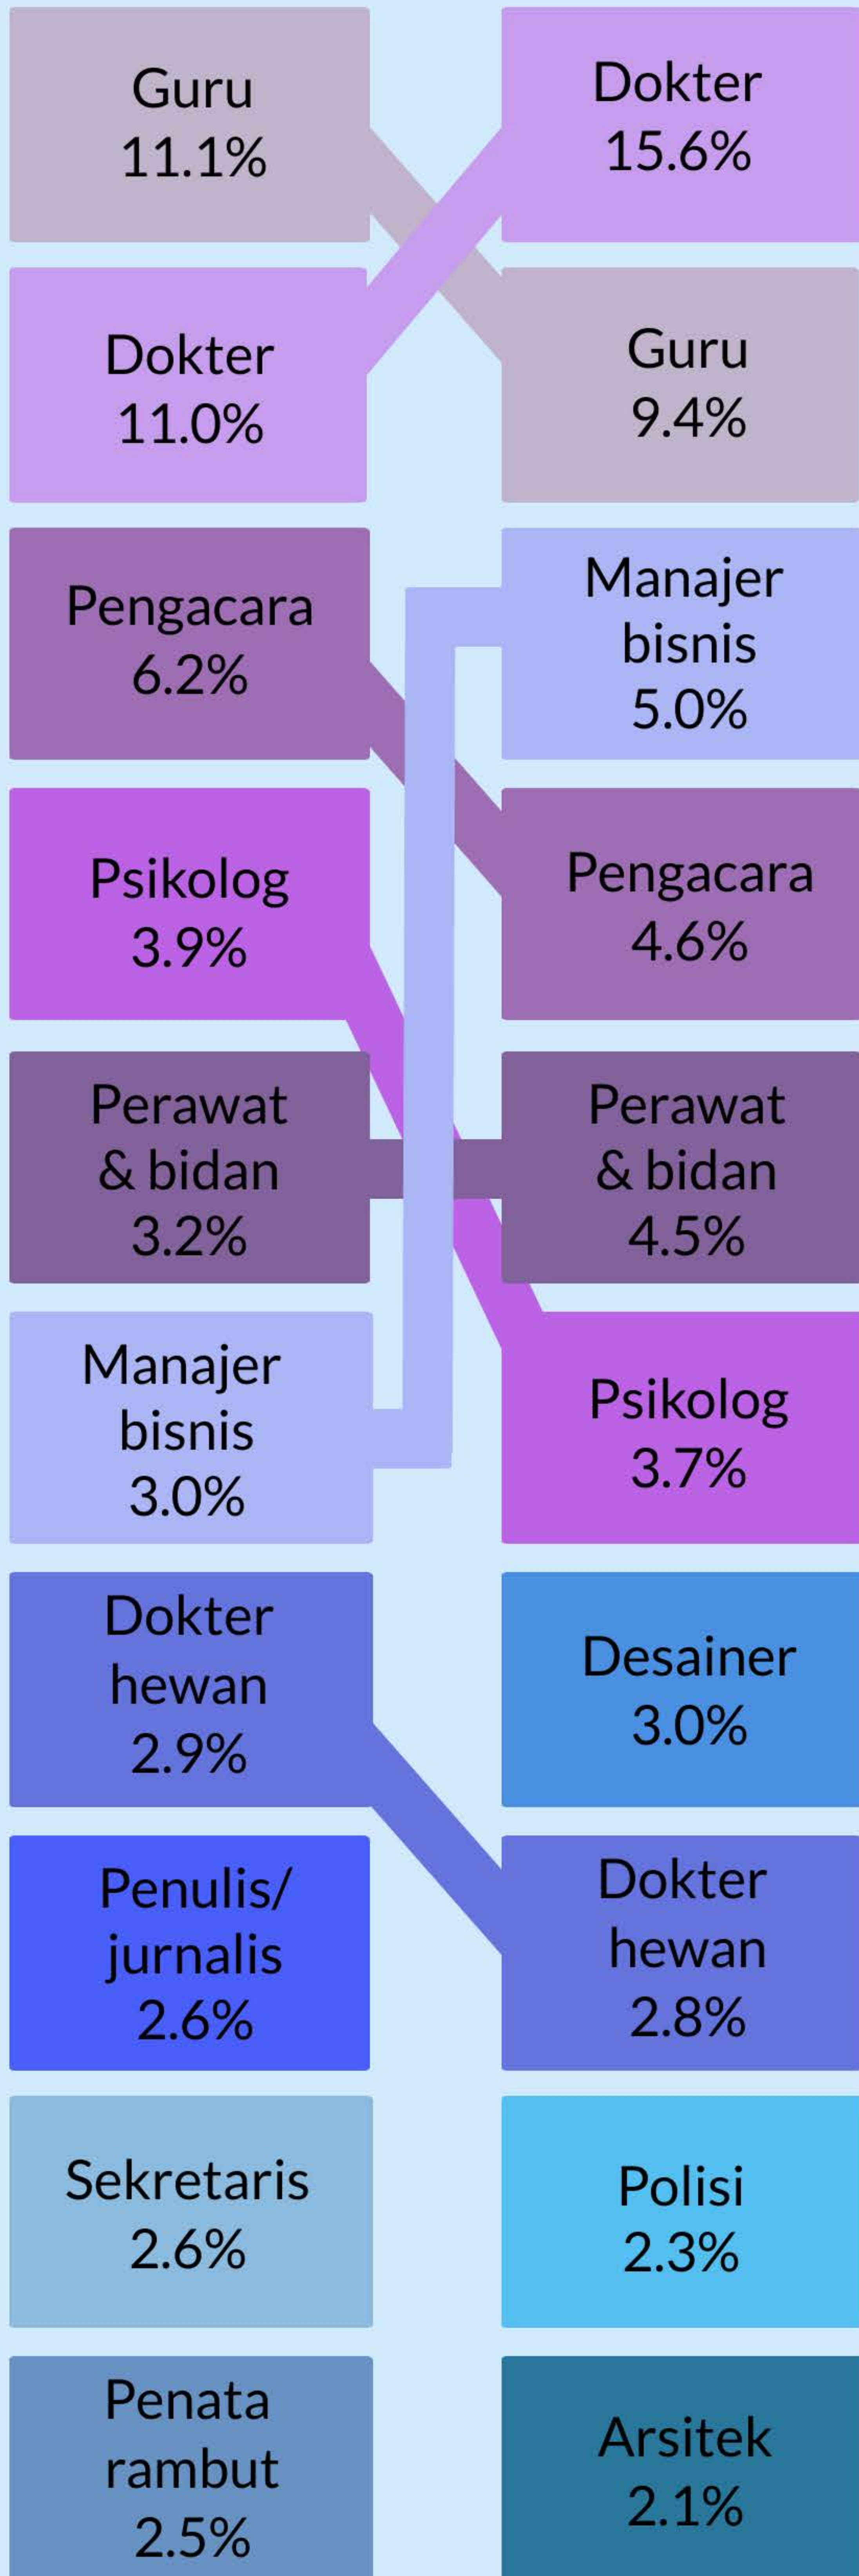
Guru
11.1%

Dokter
15.6%

Dokter
11.0%

Guru
9.4%

Pengacara
6.2%

Manajer bisnis
5.0%

Psikolog
3.9%

Pengacara
4.6%

Perawat & bidan
3.2%

Perawat & bidan
4.5%

Manajer bisnis
3.0%

Psikolog
3.7%

Dokter hewan
2.9%

Desainer
3.0%

Penulis/ jurnalis
2.6%

Dokter hewan
2.8%

Sekretaris
2.6%

Polisi
2.3%

Penata rambut
2.5%

Arsitek
2.1%